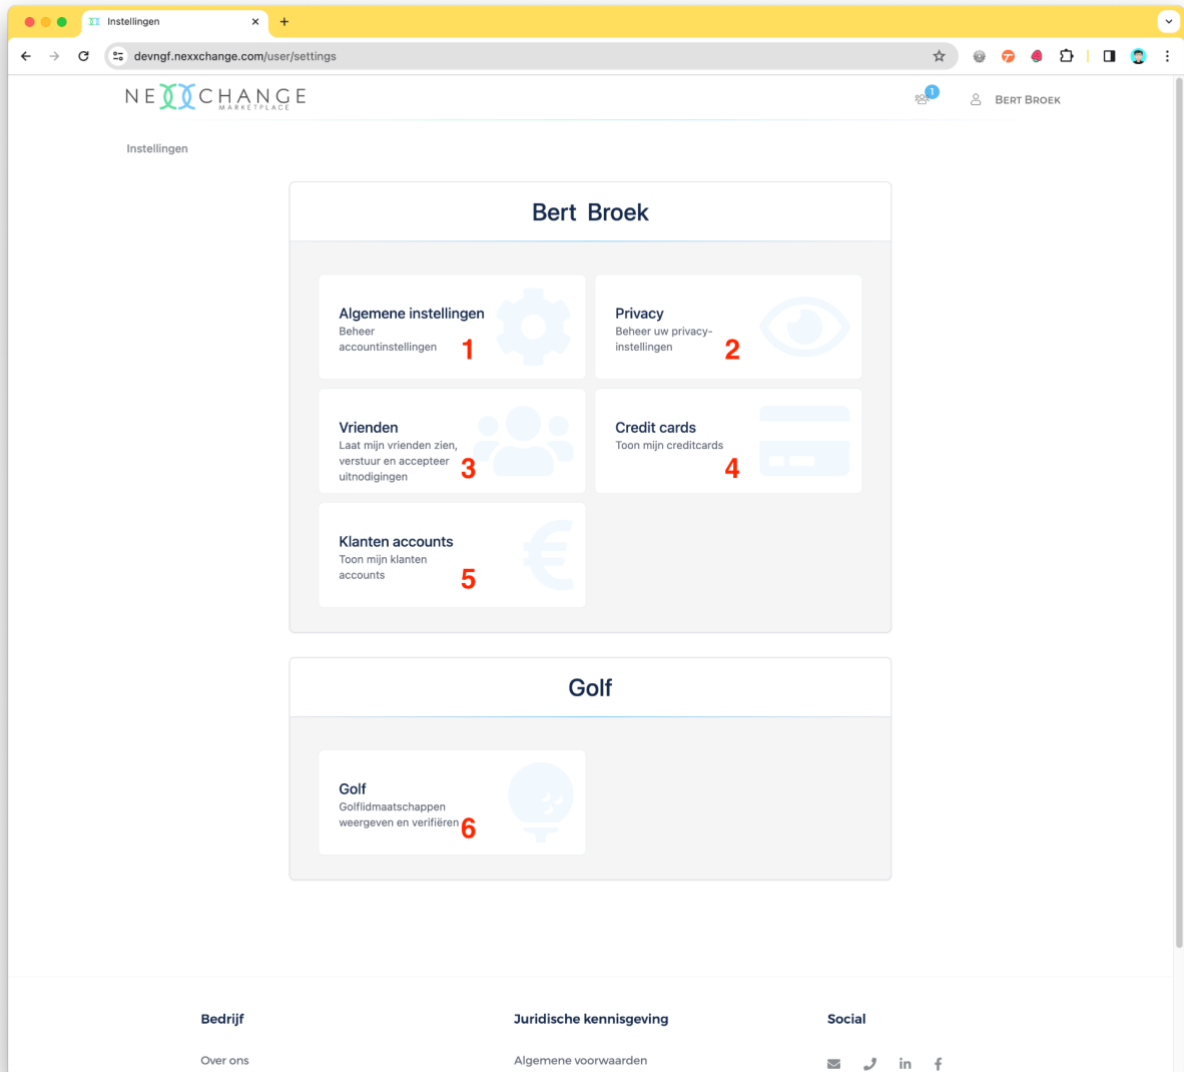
Instellingen
devngf.nexxchange.com/user/settings

NEXXCHANGE MARKETPLACE

1

BERT BROEK

Instellingen

Bert Broek

Algemene instellingen
Beheer accountinstellingen 1

Privacy
Beheer uw privacy-instellingen 2

Vrienden
Laat mijn vrienden zien, verstuur en accepteer uitnodigingen 3

Credit cards
Toon mijn creditcards 4

Klanten accounts
Toon mijn klanten accounts 5

Golf

Golf
Golflidmaatschappen weergeven en verifiëren 6

Bedrijf
Over ons

Juridische kennisgeving
Algemene voorwaarden

Social